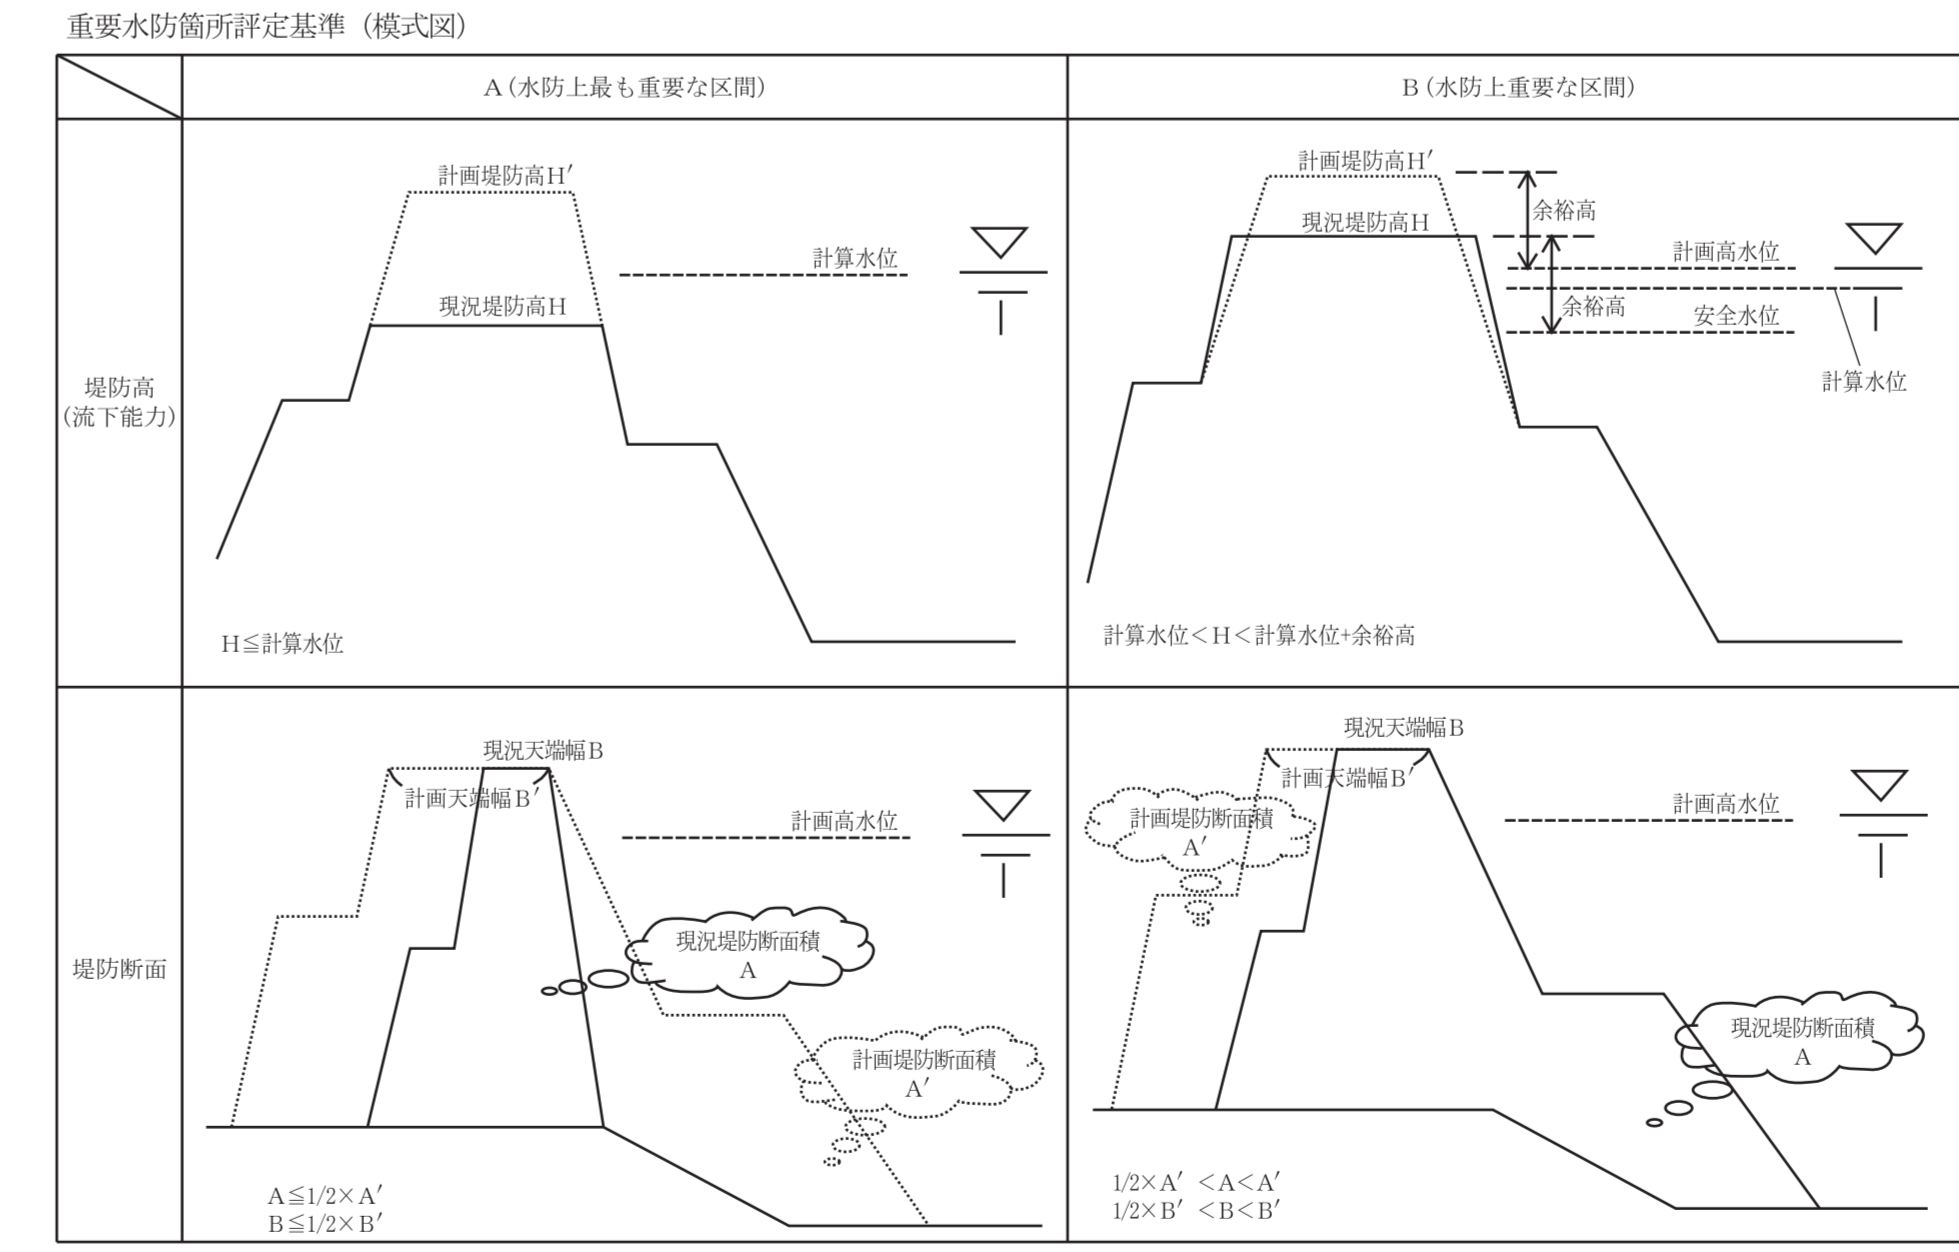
重要水防箇所評定基準（模式図）

| | A（水防上最も重要な区間） | B（水防上重要な区間） |
|---|---|---|
| 堤防高（流下能力） | 計画堤防高H′ 計算水位 現況堤防高H H≦計算水位 | 計画堤防高H′ 余裕高 現況堤防高H 計画高水位 余裕高 安全水位 計算水位 計算水位＜H＜計算水位+余裕高 |
| 堤防断面 | 現況天端幅B 計画天端幅B′ 計画高水位 現況堤防断面積A 計画堤防断面積A′ A≦1/2×A′ B≦1/2×B′ | 現況天端幅B 計画天端幅B′ 計画堤防断面積A′ 計画高水位 現況堤防断面積A 1/2×A′＜A＜A′ 1/2×B′＜B＜B′ |